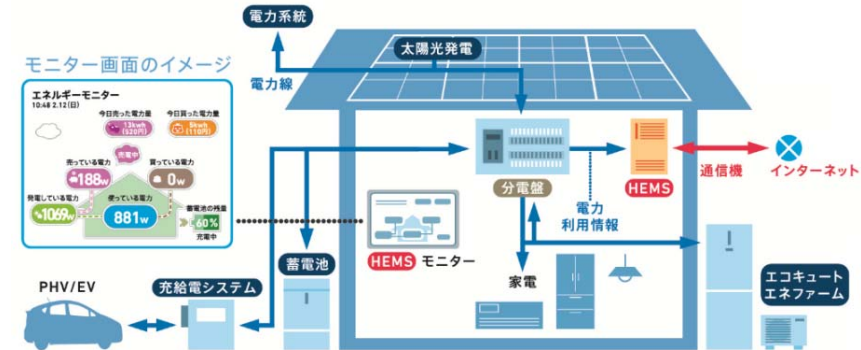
電力系統

太陽光発電

電力線

モニター画面のイメージ

エネルギーモニター
10:48 2.12(日)

今日売った電力量
13kWh
(520円)

今日買った電力量
5kWh
(110円)

充電中

売っている電力
188w

買っている電力
0w

発電している電力
1069w

使っている電力
881w

蓄電池の残量
60%
充電中

分電盤

電力
利用情報

HEMS

通信機

インターネット

HEMS モニター

蓄電池

家電

PHV/EV

充給電システム

エコキュート
エネファーム